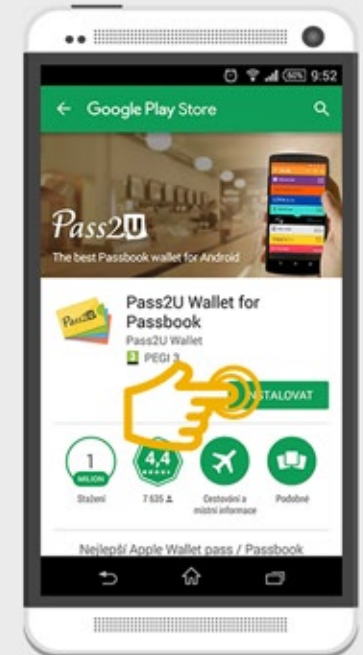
9:52

Google Play Store

Pass2U
The best Passbook wallet for Android

Pass2U
Pass2U Wallet for Passbook
Pass2U Wallet
3 PEGI 3

INSTALOVAT

1
MILION
Stažení

4,4
7 635

Cestování a místní informace

Podobné

Nejlepší Apple Wallet pass / Passbook